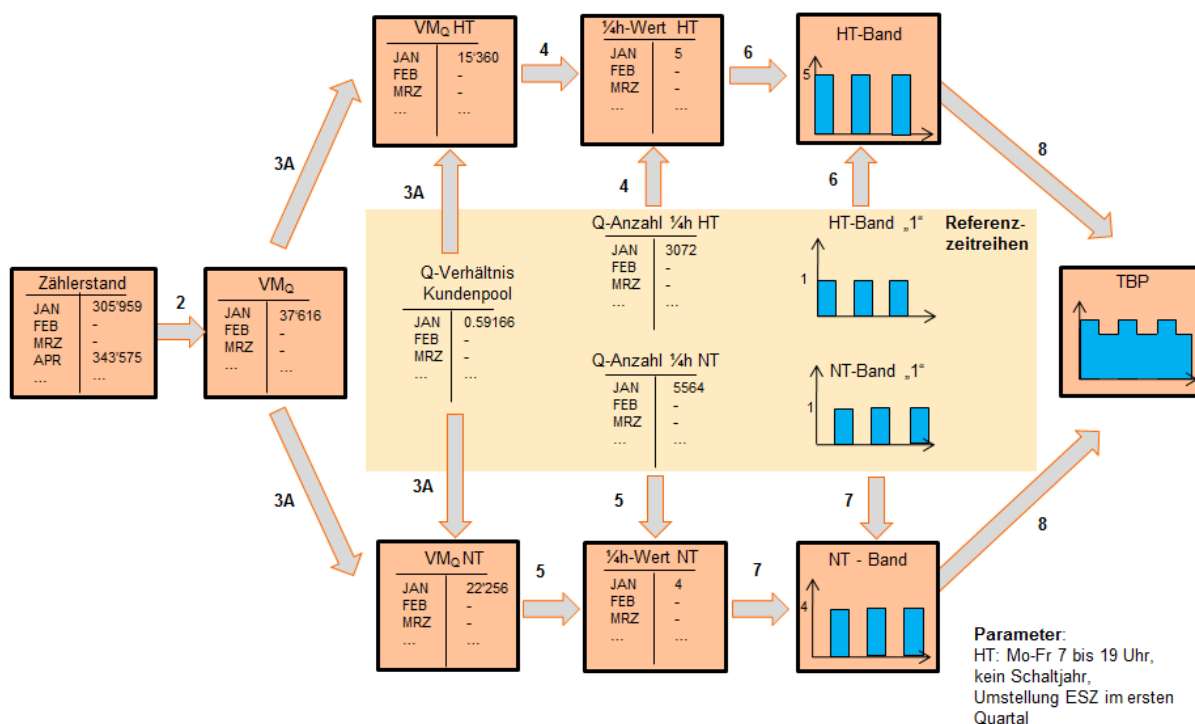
Zählerstand

| | |
|---|---|
| JAN | 305'959 |
| FEB | - |
| MRZ | - |
| APR | 343'575 |
| ... | ... |

2

$VM_Q$

| | |
|---|---|
| JAN | 37'616 |
| FEB | - |
| MRZ | - |
| ... | ... |

3A

3A

$VM_Q$ HT

| | |
|---|---|
| JAN | 15'360 |
| FEB | - |
| MRZ | - |
| ... | ... |

4

¼h-Wert HT

| | |
|---|---|
| JAN | 5 |
| FEB | - |
| MRZ | - |
| ... | ... |

6

HT-Band

5

8

3A

Q-Verhältnis Kundenpool

| | |
|---|---|
| JAN | 0.59166 |
| FEB | - |
| MRZ | - |
| ... | ... |

4

Q-Anzahl ¼h HT

| | |
|---|---|
| JAN | 3072 |
| FEB | - |
| MRZ | - |
| ... | ... |

6

HT-Band „1"

1

Referenz-zeitreihen

Q-Anzahl ¼h NT

| | |
|---|---|
| JAN | 5564 |
| FEB | - |
| MRZ | - |
| ... | ... |

NT-Band „1"

1

TBP

3A

5

7

8

$VM_Q$ NT

| | |
|---|---|
| JAN | 22'256 |
| FEB | - |
| MRZ | - |
| ... | ... |

5

¼h-Wert NT

| | |
|---|---|
| JAN | 4 |
| FEB | - |
| MRZ | - |
| ... | ... |

7

NT - Band

4

**Parameter**:
HT: Mo-Fr 7 bis 19 Uhr, kein Schaltjahr, Umstellung ESZ im ersten Quartal